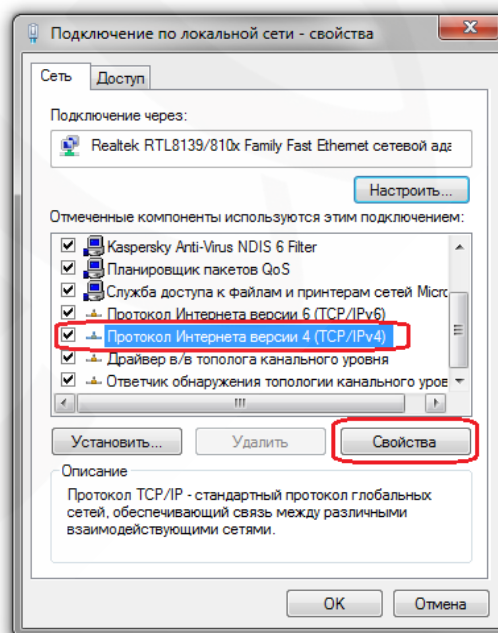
Подключение по локальной сети - свойства

Сеть | Доступ

Подключение через:

Realtek RTL8139/810x Family Fast Ethernet сетевой ада

Настроить...

Отмеченные компоненты используются этим подключением:

Kaspersky Anti-Virus NDIS 6 Filter
Планировщик пакетов QoS
Служба доступа к файлам и принтерам сетей Micro
Протокол Интернета версии 6 (TCP/IPv6)
Протокол Интернета версии 4 (TCP/IPv4)
Драйвер в/в тополога канального уровня
Ответчик обнаружения топологии канального уров

Установить... | Удалить | Свойства

Описание

Протокол TCP/IP - стандартный протокол глобальных сетей, обеспечивающий связь между различными взаимодействующими сетями.

OK | Отмена